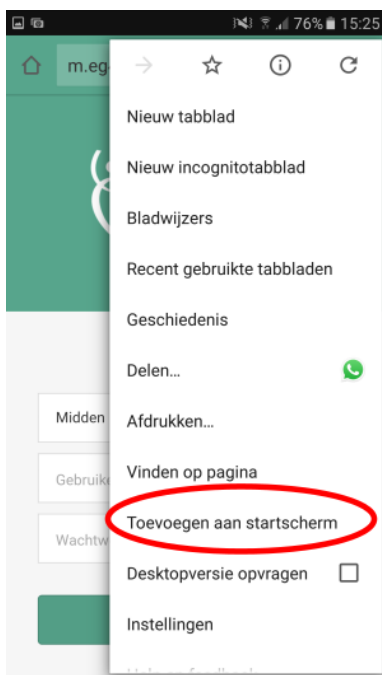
76% 15:25

m.eg

Nieuw tabblad

Nieuw incognitotabblad

Bladwijzers

Recent gebruikte tabbladen

Geschiedenis

Delen...

Afdrukken...

Vinden op pagina

Toevoegen aan startscherm

Desktopversie opvragen

Instellingen

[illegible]

Midden

Gebruik

Wachtw